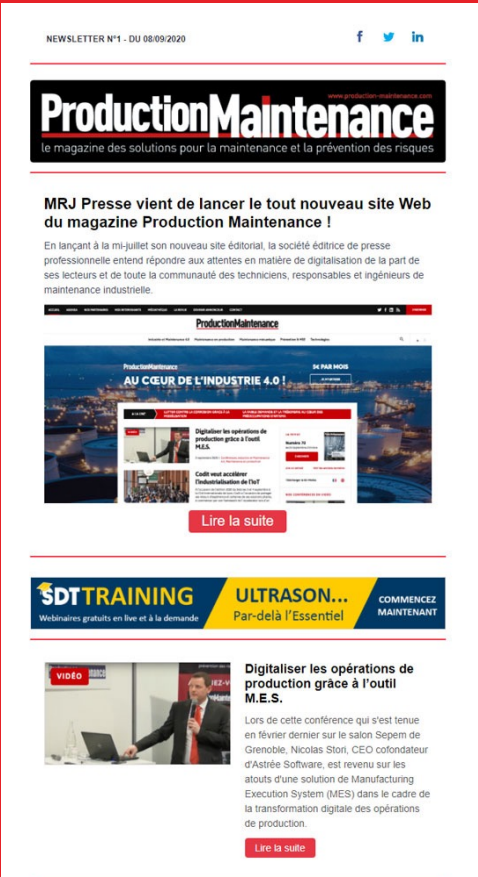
NEWSLETTER N°1 - DU 08/09/2020

ProductionMaintenance
www.production-maintenance.com
le magazine des solutions pour la maintenance et la prévention des risques

MRJ Presse vient de lancer le tout nouveau site Web du magazine Production Maintenance !

En lançant à la mi-juillet son nouveau site éditorial, la société éditrice de presse professionnelle entend répondre aux attentes en matière de digitalisation de la part de ses lecteurs et de toute la communauté des techniciens, responsables et ingénieurs de maintenance industrielle.

ProductionMaintenance
AU CŒUR DE L'INDUSTRIE 4.0 !
5€ PAR MOIS
Digitaliser les opérations de production grâce à l'outil M.E.S.
Codit veut accélérer l'industrialisation de l'IoT

Lire la suite

SDT TRAINING
Webinaires gratuits en live et à la demande
ULTRASON...
Par-delà l'Essentiel
COMMENCEZ MAINTENANT

VIDÉO

Digitaliser les opérations de production grâce à l'outil M.E.S.

Lors de cette conférence qui s'est tenue en février dernier sur le salon Sepem de Grenoble, Nicolas Stori, CEO cofondateur d'Astrée Software, est revenu sur les atouts d'une solution de Manufacturing Execution System (MES) dans le cadre de la transformation digitale des opérations de production.

Lire la suite